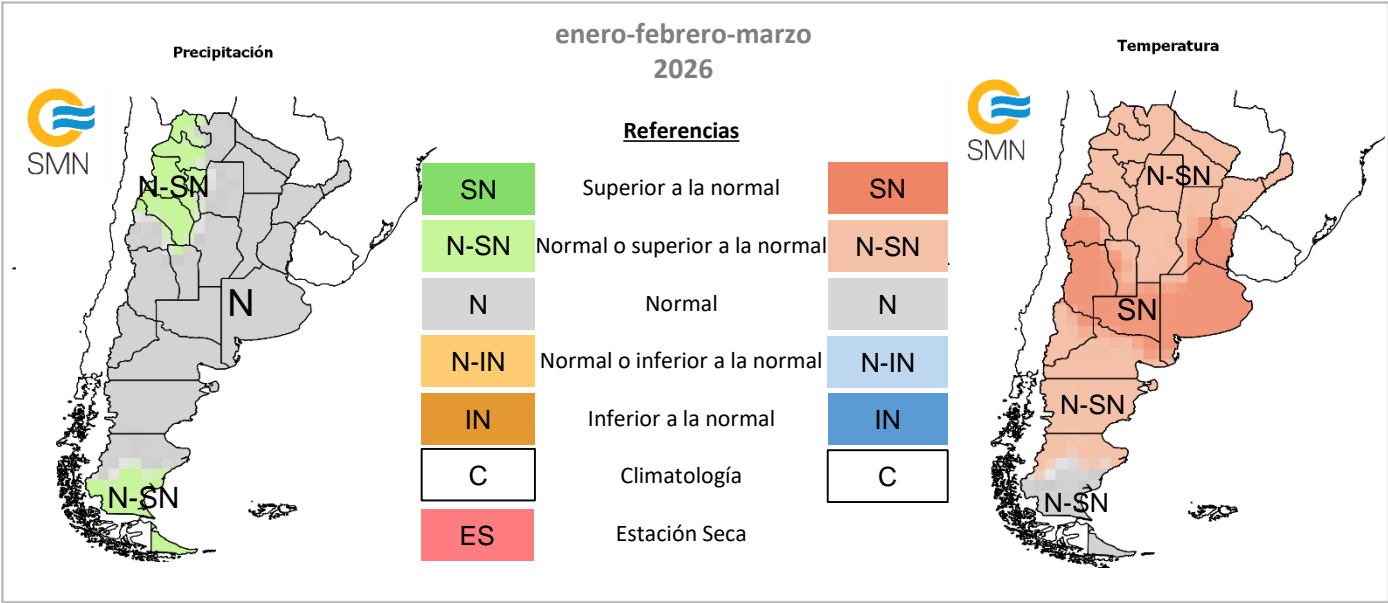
Precipitación

SMN

N-SN

N

N-SN

enero-febrero-marzo
2026

Referencias

| | | |
|---|---|---|
| SN | Superior a la normal | SN |
| N-SN | Normal o superior a la normal | N-SN |
| N | Normal | N |
| N-IN | Normal o inferior a la normal | N-IN |
| IN | Inferior a la normal | IN |
| C | Climatología | C |
| ES | Estación Seca | |

Temperatura

SMN

N-SN

SN

N-SN

N-SN